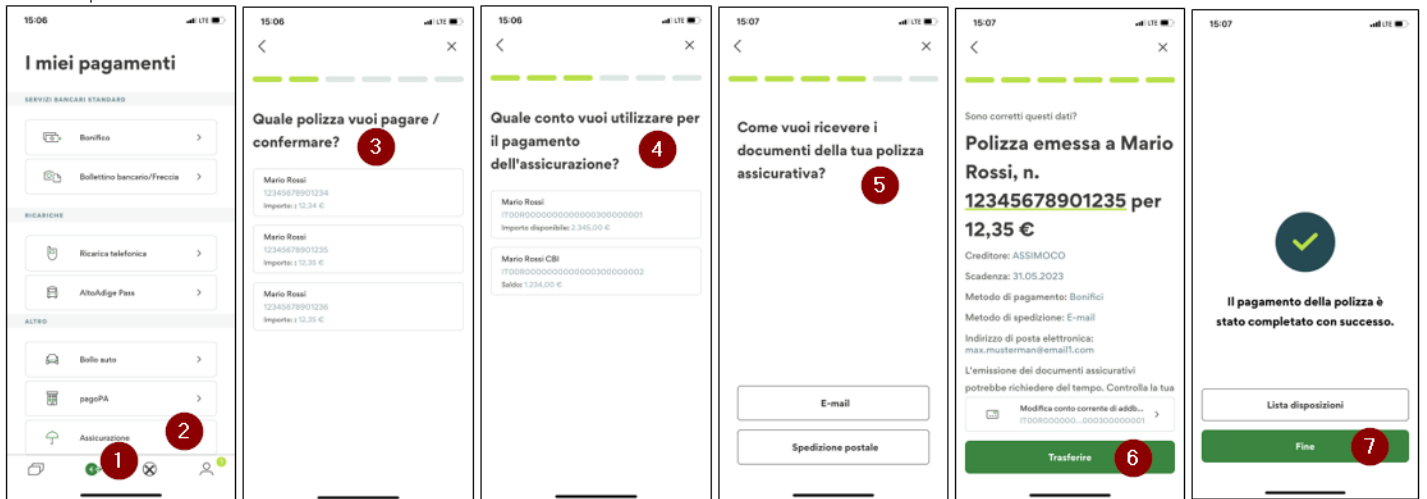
15:06 LTE

I miei pagamenti

SERVIZI BANCARI STANDARD

Bonifico

Bollettino bancario/Freccia

RICARICHE

Ricarica telefonica

AltoAdige Pass

ALTRO

Bollo auto

pagoPA

Assicurazione

2

1

15:06 LTE

Quale polizza vuoi pagare / confermare?

3

Mario Rossi
12345678901234
Importo: 12,34 €

Mario Rossi
12345678901235
Importo: 12,35 €

Mario Rossi
12345678901236
Importo: 12,35 €

15:06 LTE

Quale conto vuoi utilizzare per il pagamento dell'assicurazione?

4

Mario Rossi
IT00R0000000000000300000001
Importo disponibile: 2.345,00 €

Mario Rossi CBI
IT00R0000000000000300000002
Saldo: 1.234,00 €

15:07 LTE

Come vuoi ricevere i documenti della tua polizza assicurativa?

5

E-mail

Spedizione postale

15:07 LTE

Sono corretti questi dati?

Polizza emessa a Mario Rossi, n. 12345678901235 per 12,35 €

Creditore: ASSIMOCO

Scadenza: 31.05.2023

Metodo di pagamento: Bonifici

Metodo di spedizione: E-mail

Indirizzo di posta elettronica: max.musterman@email1.com

L'emissione dei documenti assicurativi potrebbe richiedere del tempo. Controlla la tua

Modifica conto corrente di addb...
IT00R0000000...0003000000001

Trasferire

6

15:07 LTE

Il pagamento della polizza è stato completato con successo.

Lista disposizioni

Fine

7